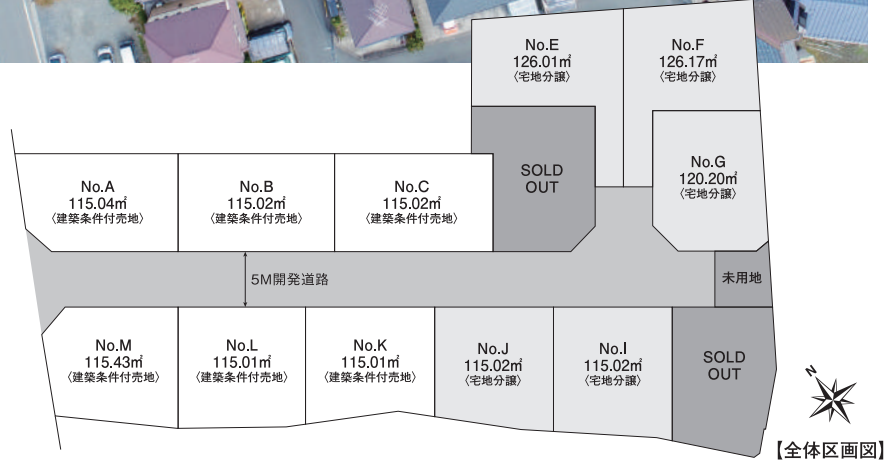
No.E
126.01㎡
〈宅地分譲〉

No.F
126.17㎡
〈宅地分譲〉

No.A
115.04㎡
〈建築条件付売地〉

No.B
115.02㎡
〈建築条件付売地〉

No.C
115.02㎡
〈建築条件付売地〉

SOLD OUT

No.G
120.20㎡
〈宅地分譲〉

5M開発道路

未用地

No.M
115.43㎡
〈建築条件付売地〉

No.L
115.01㎡
〈建築条件付売地〉

No.K
115.01㎡
〈建築条件付売地〉

No.J
115.02㎡
〈宅地分譲〉

No.I
115.02㎡
〈宅地分譲〉

SOLD OUT

N

【全体区画図】